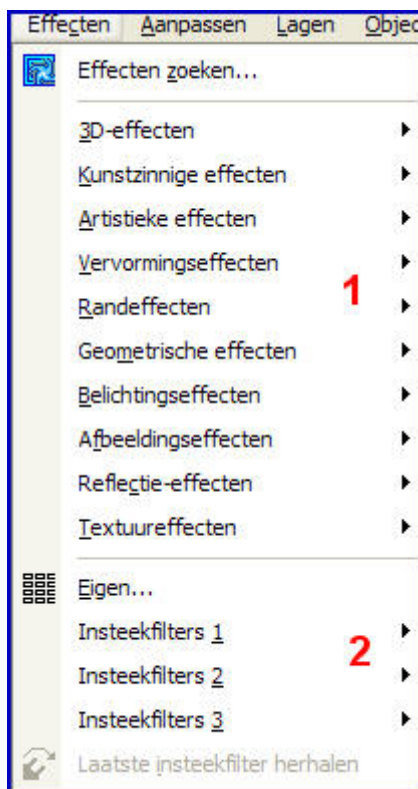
Effecten Aanpassen Lagen Objec

Effecten zoeken...

3D-effecten

Kunstzinnige effecten

Artistieke effecten

Vervormingseffecten

Randeffecten

Geometrische effecten

Belichtingseffecten

Afbeeldingseffecten

Reflectie-effecten

Textuureffecten

1

Eigen...

Insteekfilters 1

Insteekfilters 2

Insteekfilters 3

2

Laatste insteekfilter herhalen